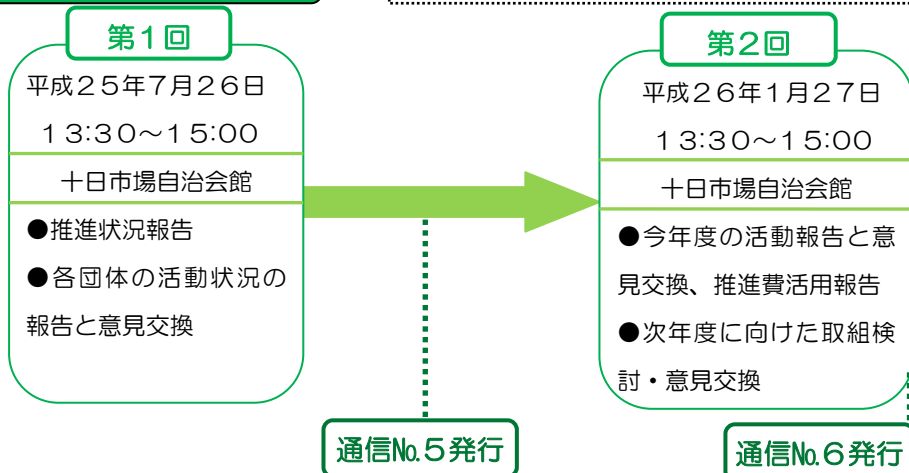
第1回

平成25年7月26日

13:30～15:00

十日市場自治会館

●推進状況報告

●各団体の活動状況の報告と意見交換

通信No.5発行

第2回

平成26年1月27日

13:30～15:00

十日市場自治会館

●今年度の活動報告と意見交換、推進費活用報告

●次年度に向けた取組検討・意見交換

通信No.6発行